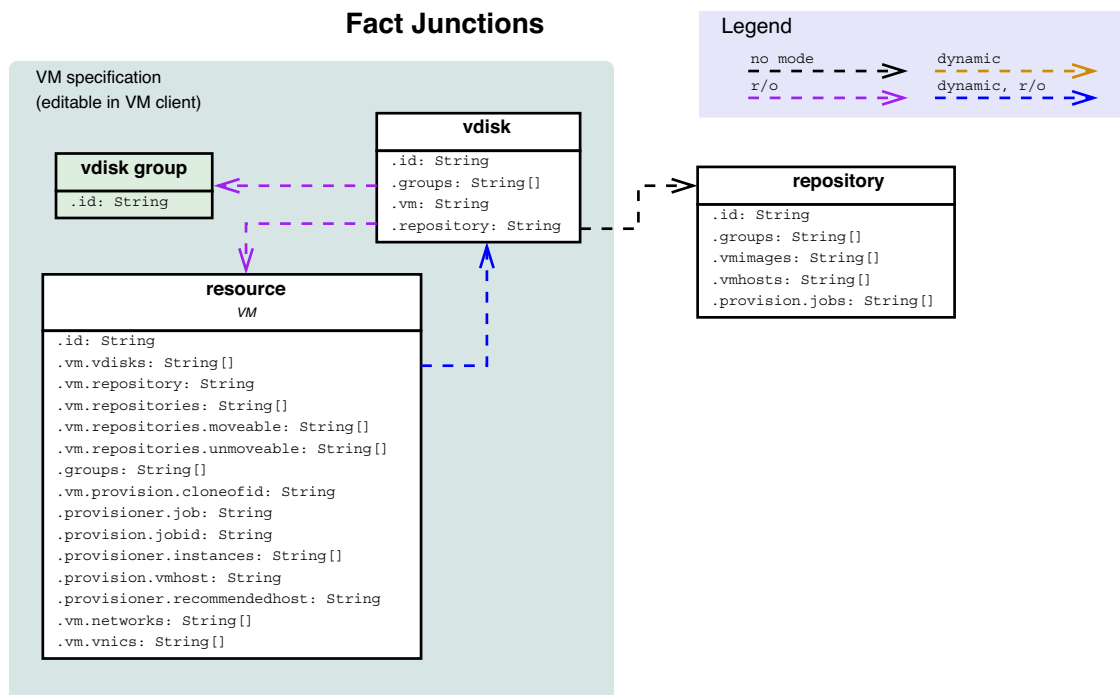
Fact Junctions

Legend
no mode
dynamic
r/o
dynamic, r/o

VM specification
(editable in VM client)

vdisk
.id: String
.groups: String[]
.vm: String
.repository: String

vdisk group
.id: String

repository
.id: String
.groups: String[]
.vmimages: String[]
.vmhosts: String[]
.provision.jobs: String[]

resource
VM
.id: String
.vm.vdisks: String[]
.vm.repository: String
.vm.repositories: String[]
.vm.repositories.moveable: String[]
.vm.repositories.unmoveable: String[]
.groups: String[]
.vm.provision.cloneofid: String
.provisioner.job: String
.provision.jobid: String
.provisioner.instances: String[]
.provision.vmhost: String
.provisioner.recommendedhost: String
.vm.networks: String[]
.vm.vnics: String[]